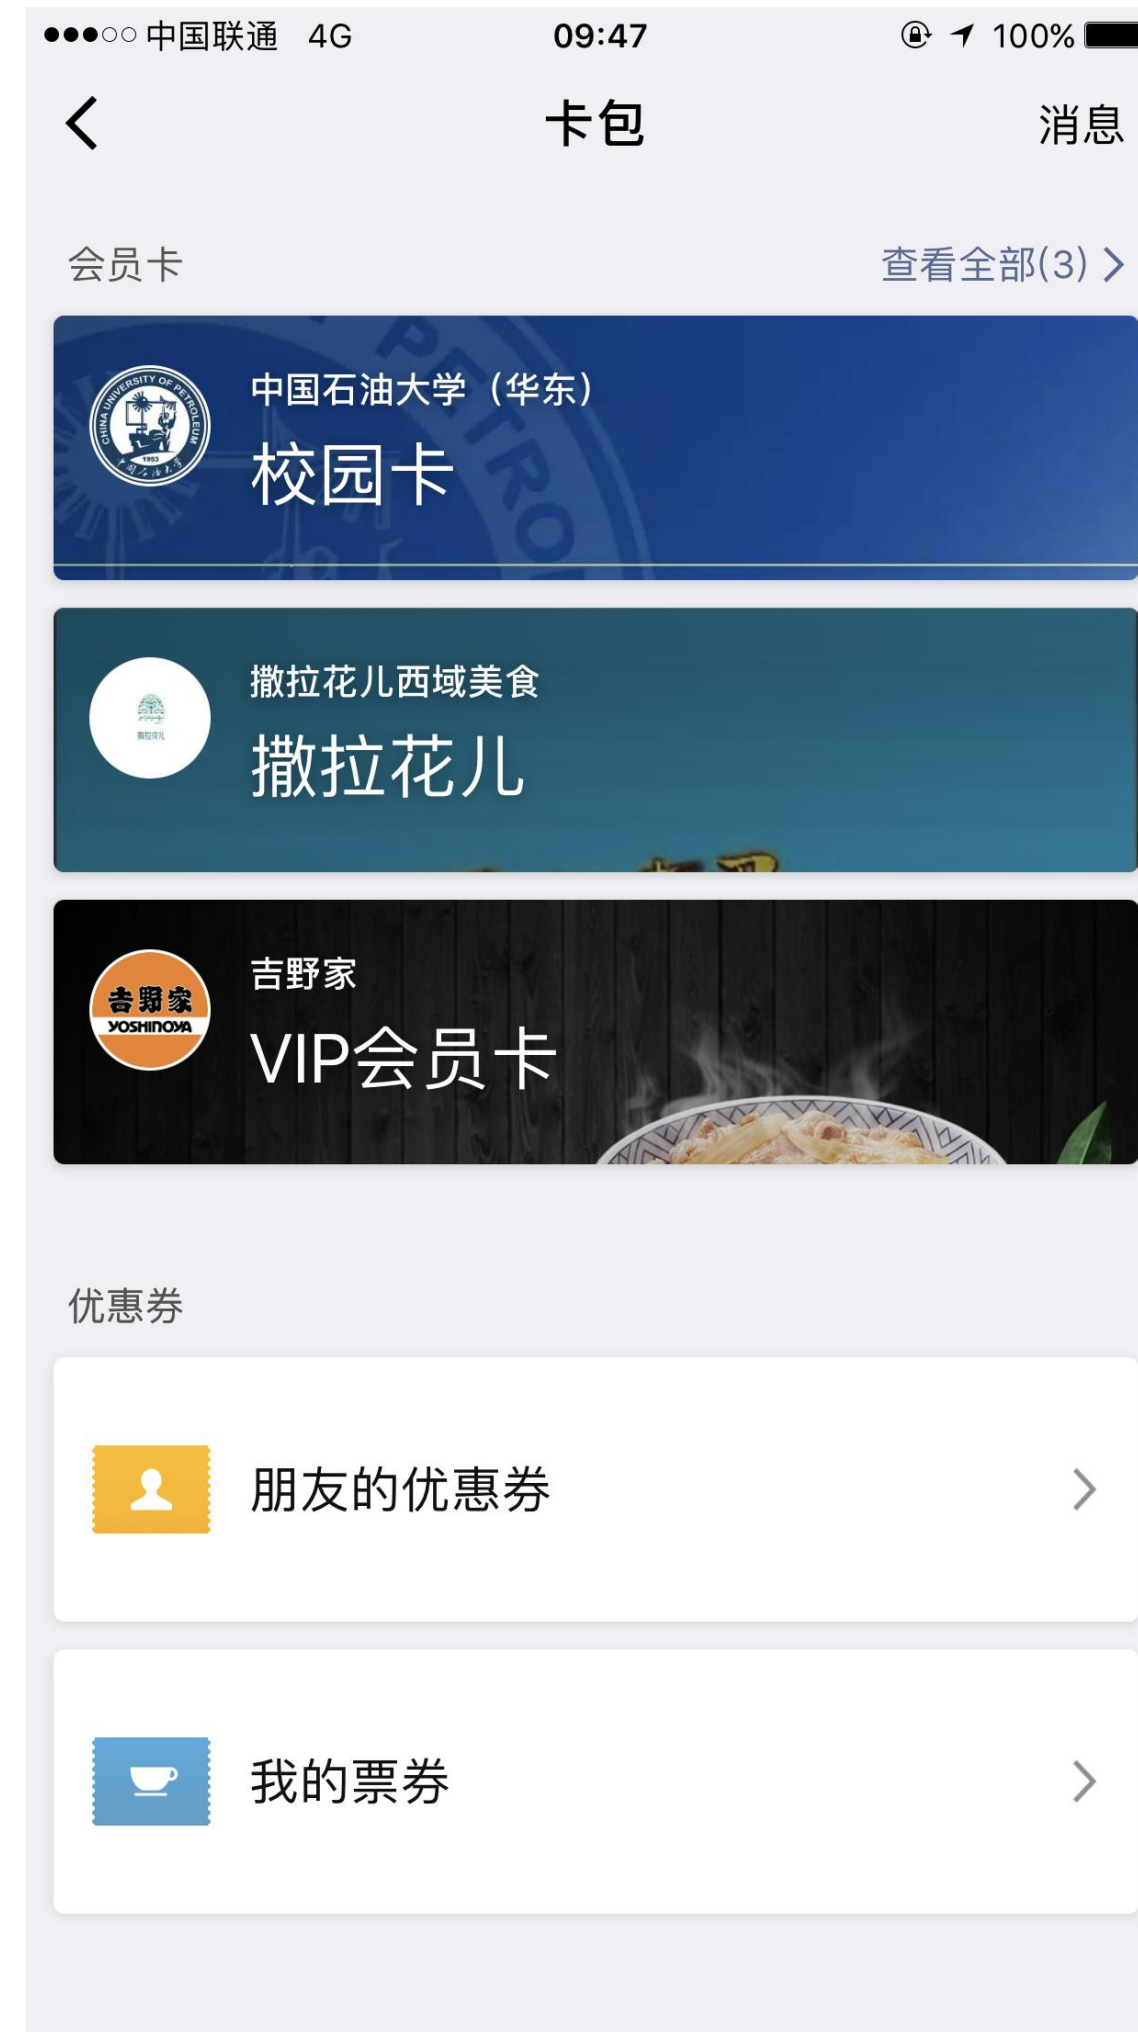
●●●○○ 中国联通 4G 09:47 100%

卡包 消息

会员卡 查看全部(3) >

CHINA UNIVERSITY OF PETROLEUM 1953 中国石油大学

中国石油大学（华东）
校园卡

撒拉花儿

撒拉花儿西域美食
撒拉花儿

吉野家 YOSHINOYA

吉野家
VIP会员卡

优惠券

朋友的优惠券 >

我的票券 >